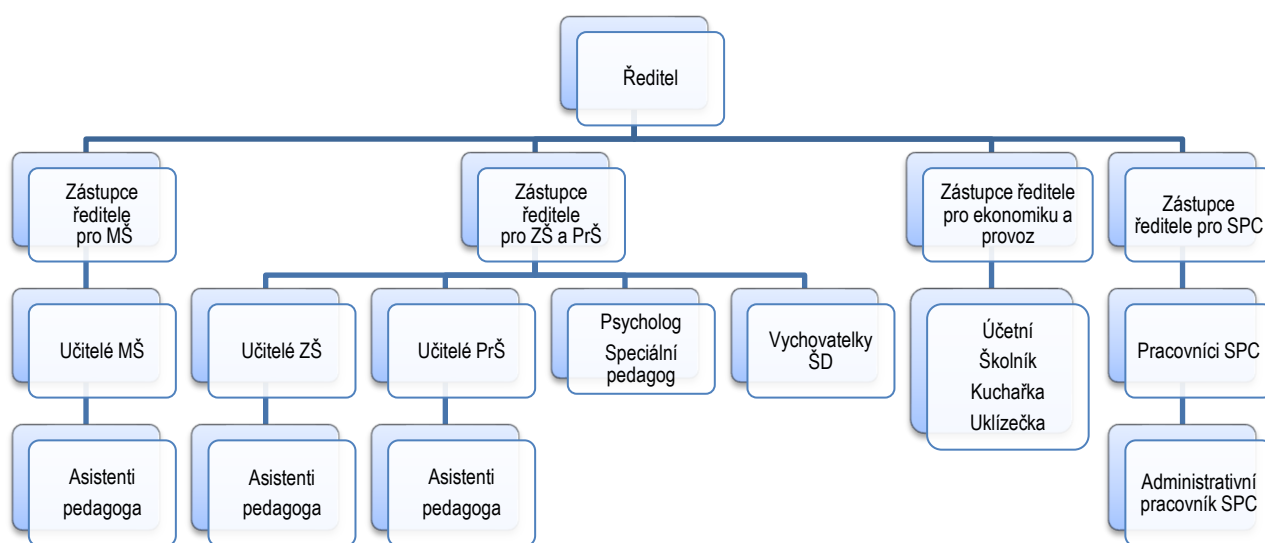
Ředitel

Zástupce ředitele pro MŠ

Učitelé MŠ

Asistenti pedagoga

Zástupce ředitele pro ZŠ a PrŠ

Učitelé ZŠ

Asistenti pedagoga

Učitelé PrŠ

Asistenti pedagoga

Psycholog
Speciální pedagog

Vychovatelky ŠD

Zástupce ředitele pro ekonomiku a provoz

Účetní
Školník
Kuchařka
Uklízečka

Zástupce ředitele pro SPC

Pracovníci SPC

Administrativní pracovník SPC